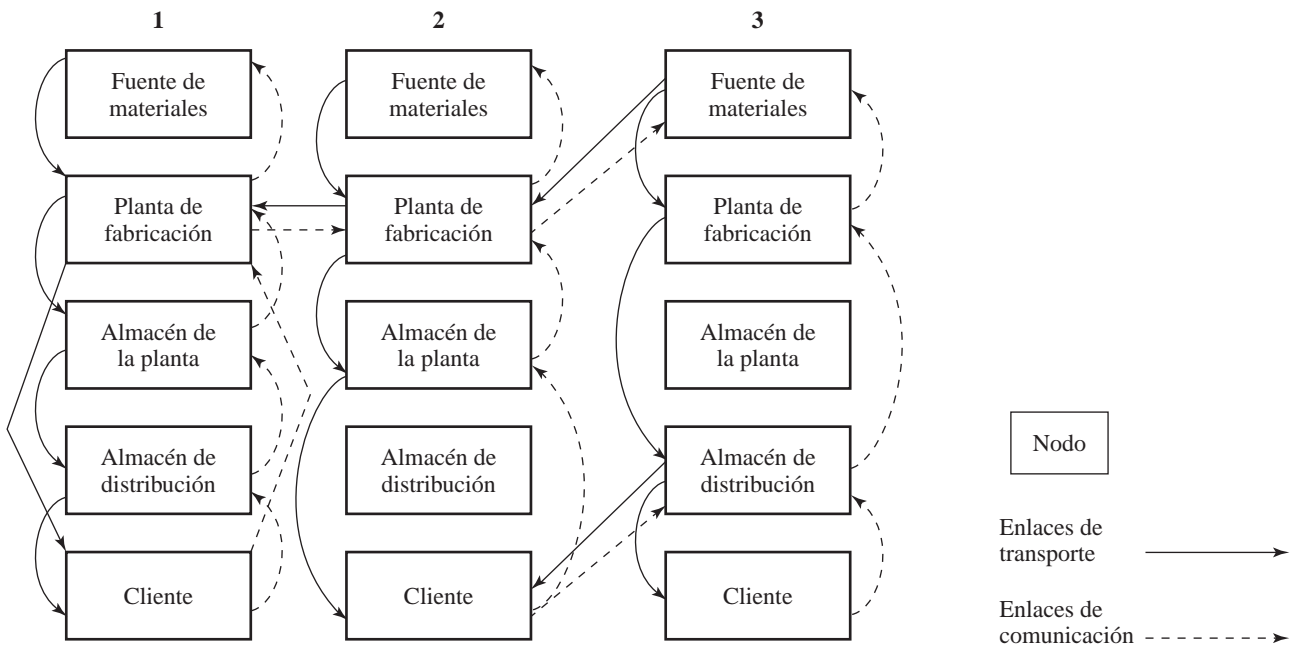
1

Fuente de materiales

Planta de fabricación

Almacén de la planta

Almacén de distribución

Cliente

2

Fuente de materiales

Planta de fabricación

Almacén de la planta

Almacén de distribución

Cliente

3

Fuente de materiales

Planta de fabricación

Almacén de la planta

Almacén de distribución

Cliente

Nodo

Enlaces de transporte

Enlaces de comunicación